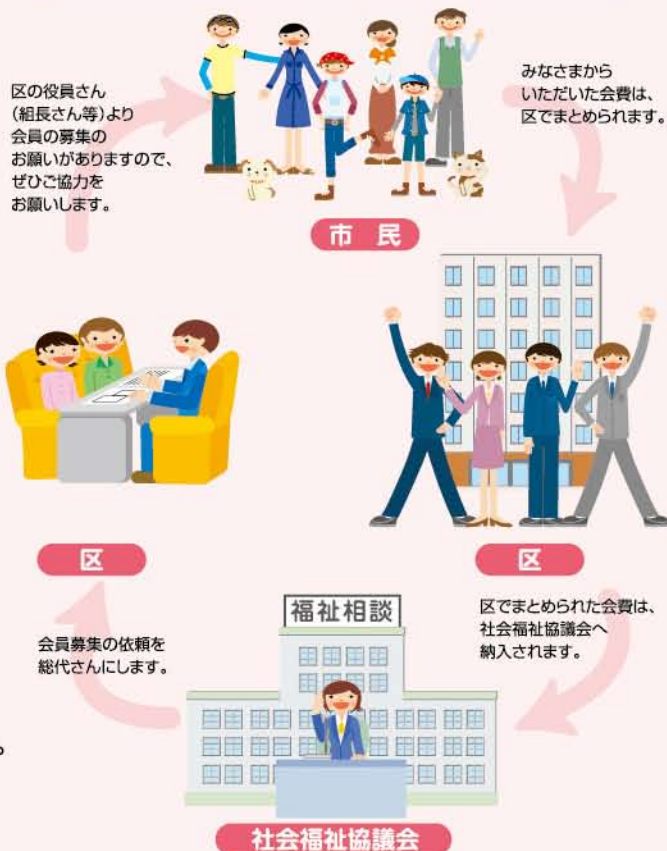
区の役員さん（組長さん等）より会員の募集のお願いがありますので、ぜひご協力をお願いします。

みなさまからいただいた会費は、区でまとめられます。

市　民

区

区

福祉相談

会員募集の依頼を総代さんにします。

区でまとめられた会費は、社会福祉協議会へ納入されます。

社会福祉協議会